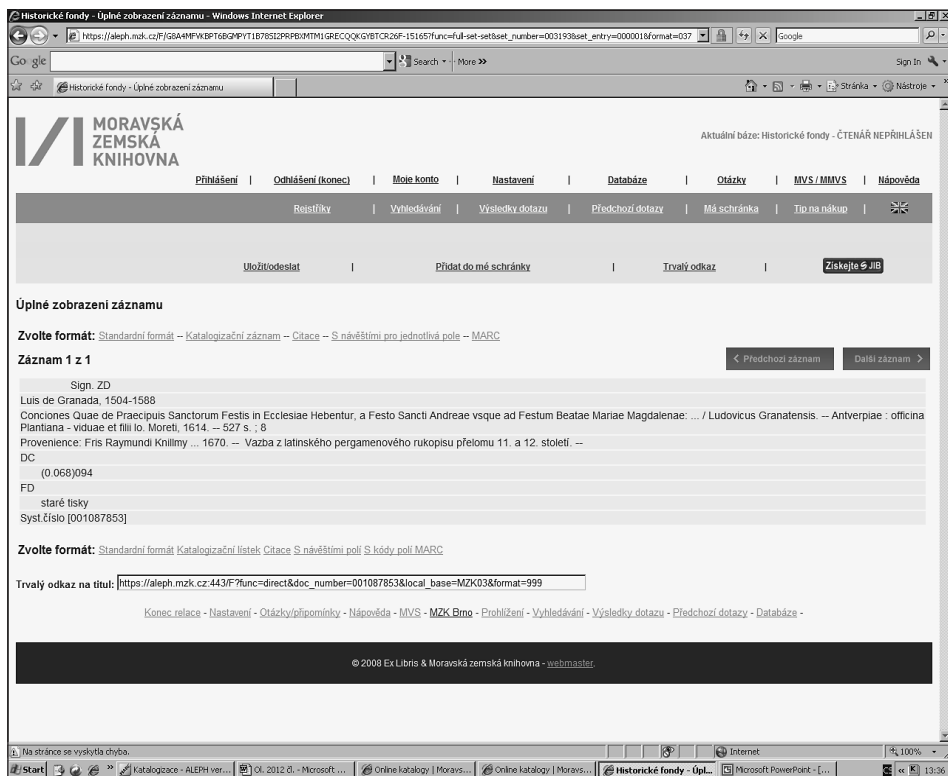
Historické fondy - Úplné zobrazení záznamu - Windows Internet Explorer

https://aleph.mzk.cz/F/G8A4MFVKBPT6BGMPYT1B78SI2PRPBXMTM1GRECQQKGYBTCR26F-15165?func=full-set-set&set_number=003193&set_entry=000018&format=037

Google

Go gle

Search · More »

Sign In

Historické fondy - Úplné zobrazení záznamu

Stránka · Nástroje ·

MORAVSKÁ ZEMSKÁ KNIHOVNA

Aktuální báze: Historické fondy - ČTENÁŘ NEPŘIHLÁŠEN

Přihlášení | Odhlášení (konec) | Moje konto | Nastavení | Databáze | Otázky | MVS / MMVS | Nápověda

Rejstříky | Vyhledávání | Výsledky dotazu | Předchozí dotazy | Má schránka | Tip na nákup

Uložit/odeslat | Přidat do mé schránky | Trvalý odkaz | Získejte JIB

Úplné zobrazení záznamu

Zvolte formát: Standardní formát -- Katalogizační záznam -- Citace -- S návěštími pro jednotlivá pole -- MARC

Záznam 1 z 1

< Předchozí záznam

Další záznam >

Sign. ZD
Luis de Granada, 1504-1588
Conciones Quae de Praecipuis Sanctorum Festis in Ecclesiae Hebentur, a Festo Sancti Andreae vsque ad Festum Beatae Mariae Magdalenae: ... / Ludovicus Granatensis. -- Antverpiae : officina Plantiana - viduae et filii Io. Moreti, 1614. -- 527 s. ; 8
Provenience: Fris Raymundi Knillmy ... 1670. -- Vazba z latinského pergamenového rukopisu přelomu 11. a 12. století. --
DC
(0.068)094
FD
staré tisky
Syst.číslo [001087853]

Zvolte formát: Standardní formát Katalogizační lístek Citace S návěštími polí S kódy polí MARC

Trvalý odkaz na titul: https://aleph.mzk.cz:443/F?func=direct&doc_number=001087853&local_base=MZK03&format=999

Konec relace - Nastavení - Otázky/připomínky - Nápověda - MVS - MZK Brno - Prohlížení - Vyhledávání - Výsledky dotazu - Předchozí dotazy - Databáze -

© 2008 Ex Libris & Moravská zemská knihovna - webmaster.

Na stránce se vyskytla chyba.

Internet

100%

Start | Katalogizace - ALEPH ver... | Ol. 2012 čl. - Microsoft ... | Online katalogy | Moravs... | Online katalogy | Moravs... | Historické fondy - Úpl... | Microsoft PowerPoint - [...

13:36